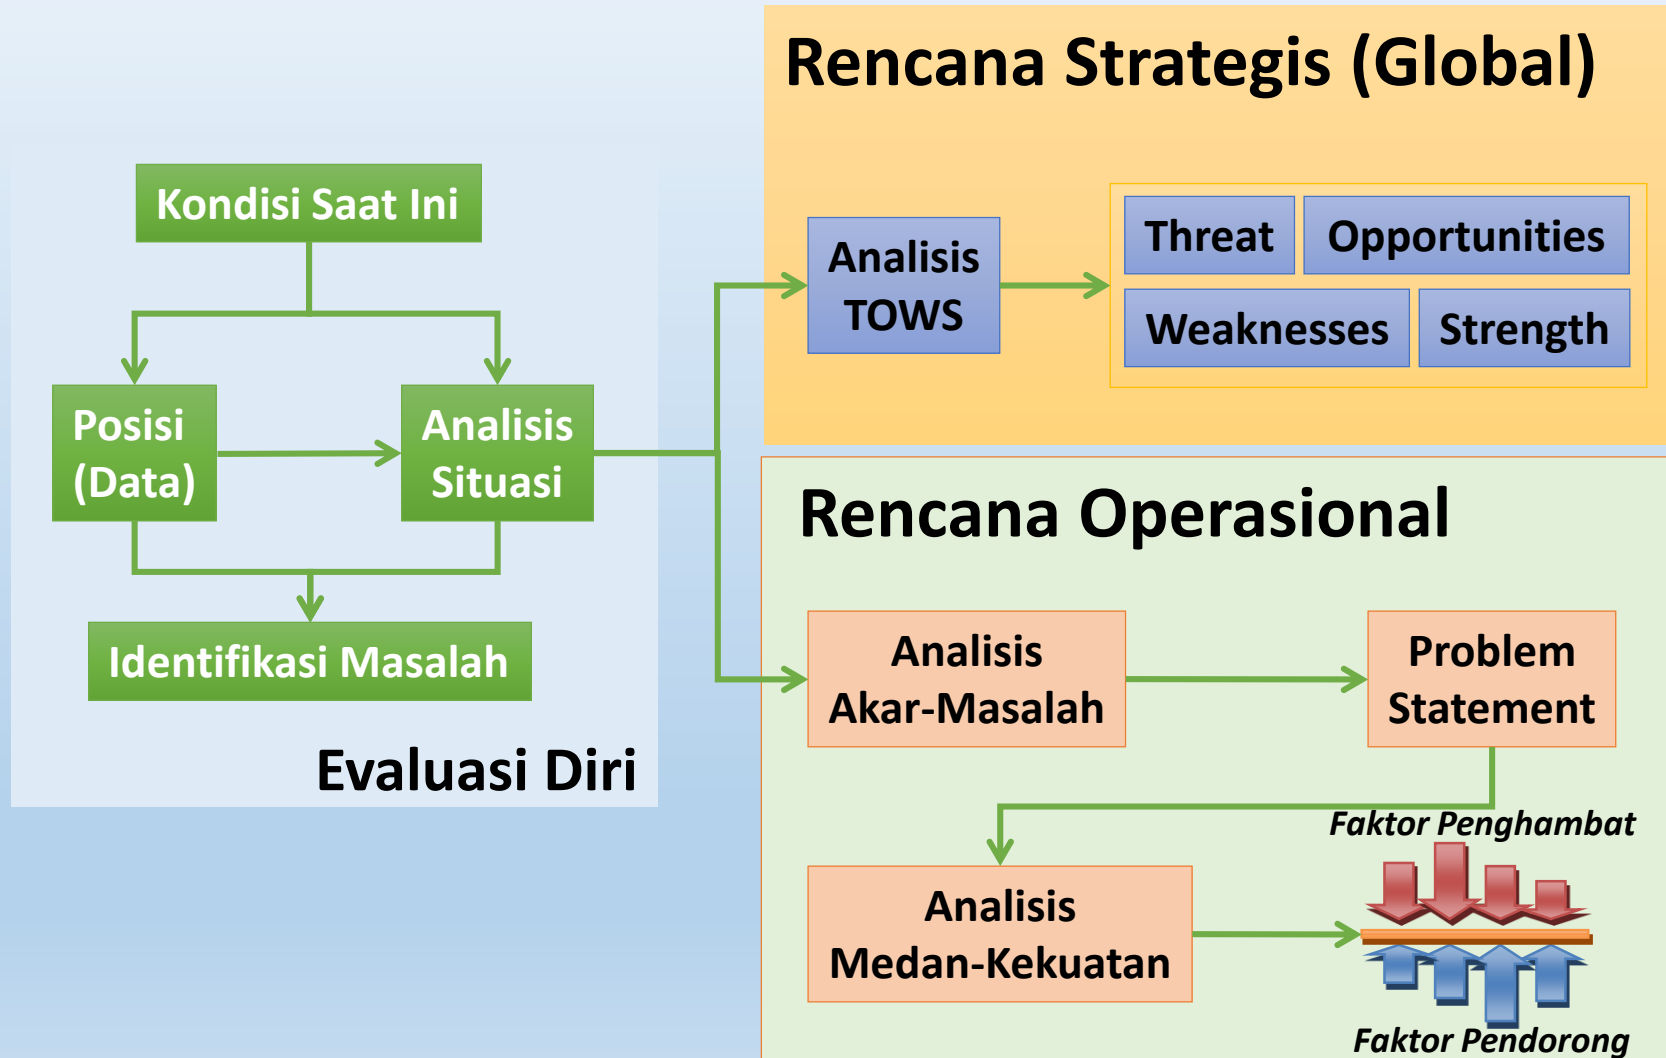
Rencana Strategis (Global)

Kondisi Saat Ini

Posisi (Data)

Analisis Situasi

Identifikasi Masalah

Evaluasi Diri

Analisis TOWS

Threat

Opportunities

Weaknesses

Strength

Rencana Operasional

Analisis Akar-Masalah

Problem Statement

Faktor Penghambat

Analisis Medan-Kekuatan

Faktor Pendorong